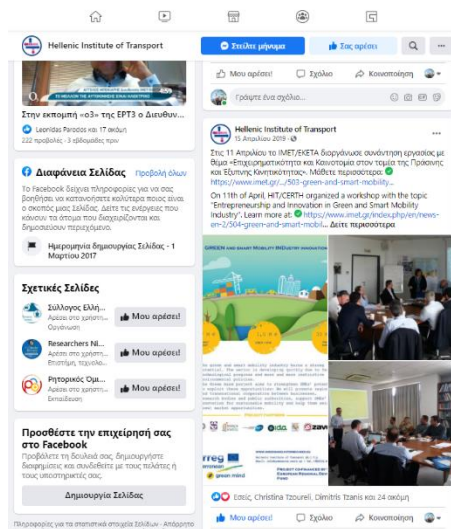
Hellenic Institute of Transport

Στείλτε μήνυμα

Σας αρέσει

Στην εκπομπή «ο3» της ΕΡΤ3 ο Διευθυν...

Leonidas Parodos και 17 ακόμη

222 προβολές · 3 εβδομάδες πριν

Διαφάνεια Σελίδας

Προβολή όλων

Το Facebook δείχνει πληροφορίες για να σας βοηθήσει να κατανοήσετε καλύτερα ποιος είναι ο σκοπός μιας Σελίδας. Δείτε τις ενέργειες που κάνουν τα άτομα που διαχειρίζονται και δημοσιεύουν περιεχόμενο.

Ημερομηνία δημιουργίας Σελίδας - 1 Μαρτίου 2017

Σχετικές Σελίδες

Σύλλογος Ελλη...

Μου αρέσει!

Researchers Ni...

Μου αρέσει!

Ρητορικός Ομ...

Μου αρέσει!

Προσθέστε την επιχείρησή σας στο Facebook

Προβάλετε τη δουλειά σας, δημιουργήστε διαφημίσεις και συνδεθείτε με τους πελάτες ή τους υποστηρικτές σας.

Δημιουργία Σελίδας

Μου αρέσει!

Σχόλιο

Κοινοποίηση

Γράψτε ένα σχόλιο...

Hellenic Institute of Transport

15 Απριλίου 2019

Στις 11 Απριλίου το ΙΜΕΤ/ΕΚΕΤΑ διοργάνωσε συνάντηση εργασίας με θέμα «Επιχειρηματικότητα και Καινοτομία στον τομέα της Πράσινης και Έξυπνης Κινητικότητας». Μάθετε περισσότερα: https://www.imet.gr/...503-green-and-smart-mobility...

On 11th of April, HIT/CERTH organized a workshop with the topic "Entrepreneurship and Innovation in Green and Smart Mobility Industry". Learn more at: https://www.imet.gr/index.php/en/news-en-2/504-green-and-smart-mobili... Δείτε περισσότερα

Εσείς, Christina Tzoureli, Dimitris Tzanis και 24 ακόμη

Μου αρέσει!

Σχόλιο

Κοινοποίηση